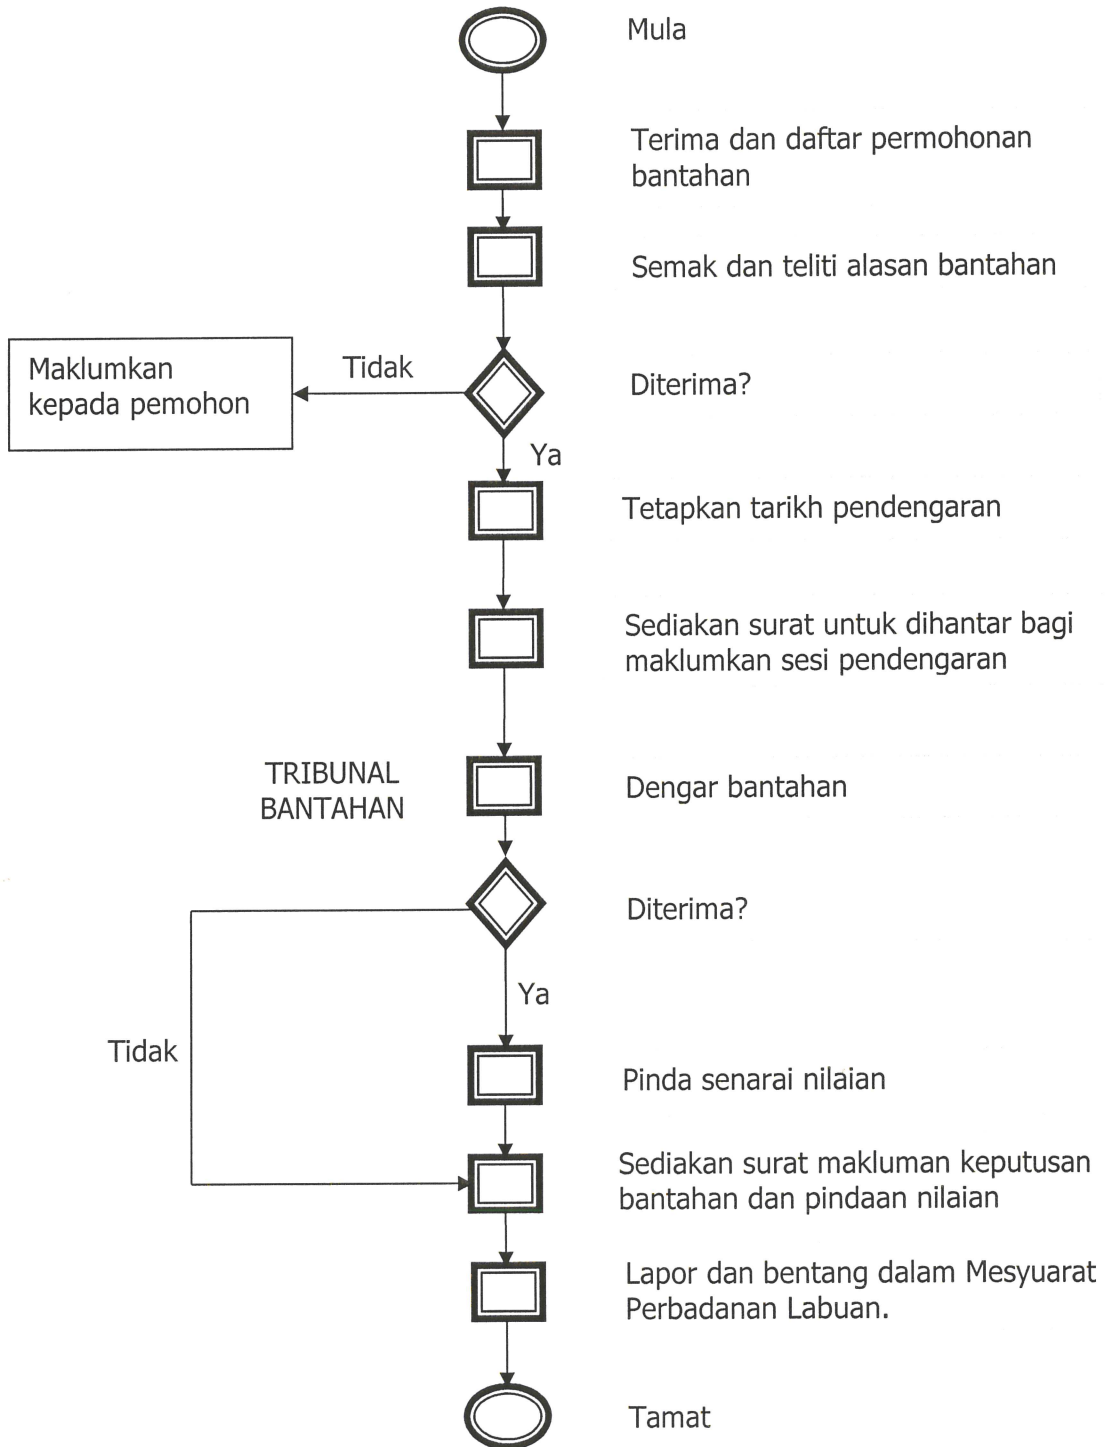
Mula

Terima dan daftar permohonan bantahan

Semak dan teliti alasan bantahan

Maklumkan kepada pemohon

Tidak

Diterima?

Ya

Tetapkan tarikh pendengaran

Sediakan surat untuk dihantar bagi maklumkan sesi pendengaran

TRIBUNAL BANTAHAN

Dengar bantahan

Diterima?

Ya

Tidak

Pinda senarai nilaian

Sediakan surat makluman keputusan bantahan dan pindaan nilaian

Lapor dan bentang dalam Mesyuarat Perbadanan Labuan.

Tamat